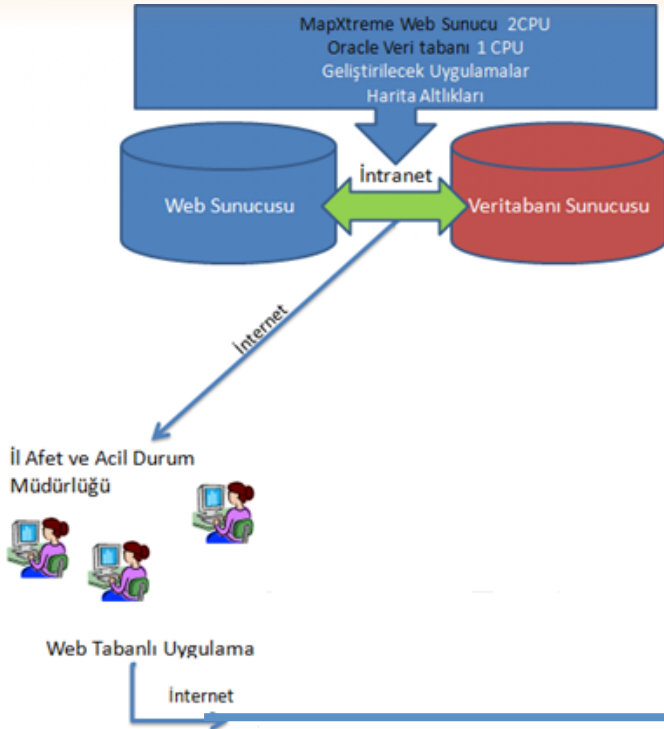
MapXtreme Web Sunucu 2CPU
Oracle Veri tabanı 1 CPU
Geliştirilecek Uygulamalar
Harita Altlıkları

İntranet

Web Sunucusu

Veritabanı Sunucusu

İnternet

İl Afet ve Acil Durum Müdürlüğü

Web Tabanlı Uygulama

İnternet